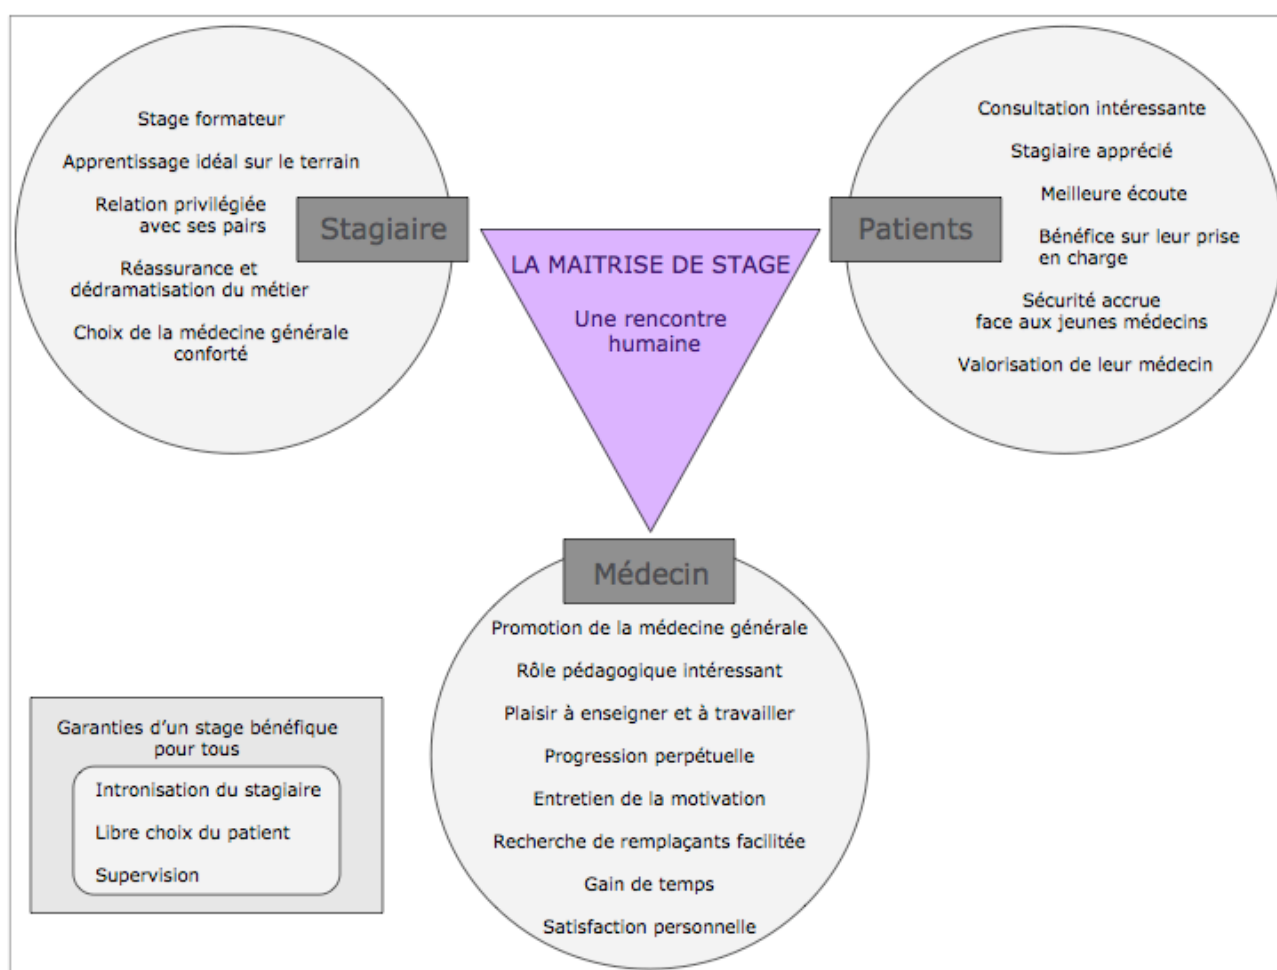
Stage formateur

Apprentissage idéal sur le terrain

Relation privilégiée avec ses pairs

Réassurance et dédramatisation du métier

Choix de la médecine générale conforté

Stagiaire

LA MAITRISE DE STAGE

Une rencontre humaine

Patients

Consultation intéressante

Stagiaire apprécié

Meilleure écoute

Bénéfice sur leur prise en charge

Sécurité accrue face aux jeunes médecins

Valorisation de leur médecin

Médecin

Promotion de la médecine générale

Rôle pédagogique intéressant

Plaisir à enseigner et à travailler

Progression perpétuelle

Entretien de la motivation

Recherche de remplaçants facilitée

Gain de temps

Satisfaction personnelle

Garanties d'un stage bénéfique pour tous

Intronisation du stagiaire

Libre choix du patient

Supervision